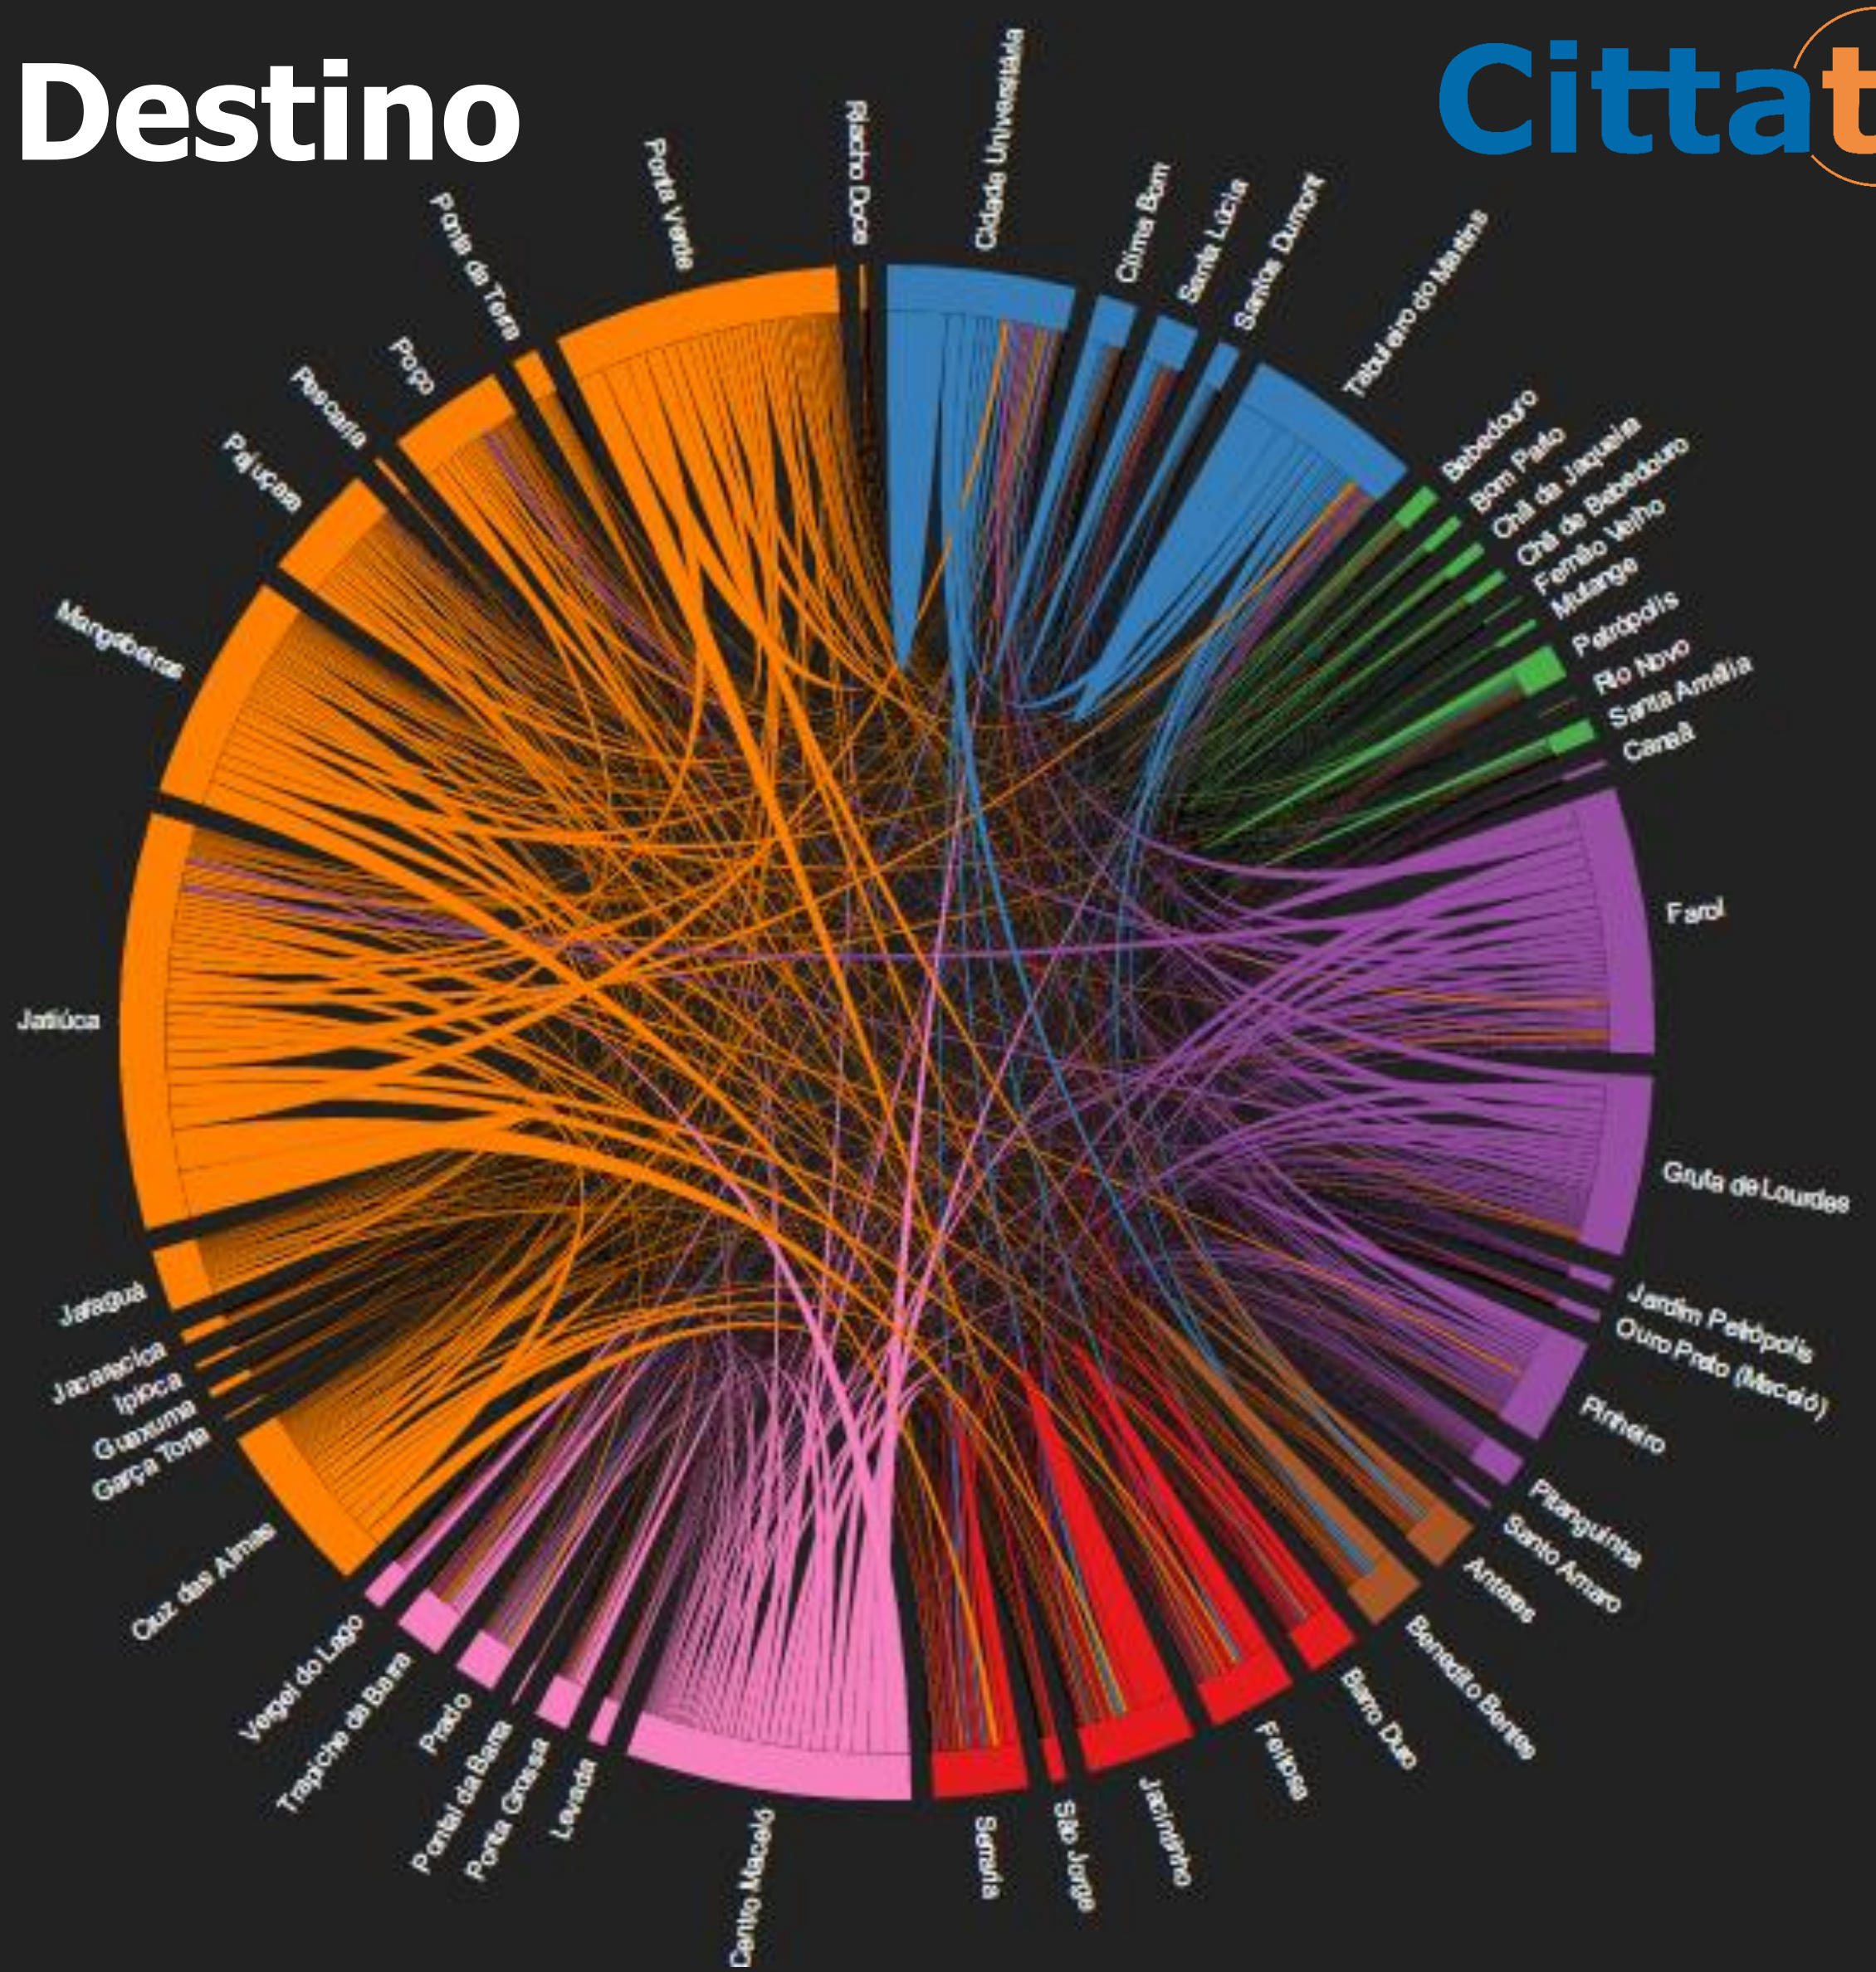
Destino

Cittat

Riacho Doce
Cidade Universitária
Clima Bom
Santa Lúcia
Santos Dumont
Tabuleiro do Martins
Bebedouro
Bom Parto
Chã da Jaqueira
Chã de Bebedouro
Fernão Velho
Mutange
Petrópolis
Rio Novo
Santa Amélia
Canaã
Farol
Gruta de Lourdes
Jardim Petrópolis
Ouro Preto (Maceió)
Pinheiro
Pitanguinha
Santo Amaro
Antares
Benedito Bentes
Barro Duro
Feitosa
Jacintinho
São Jorge
Serraria
Centro Maceió
Levada
Ponta Grossa
Pontal da Barra
Prado
Trapiche da Barra
Vergel do Lago
Cruz das Almas
Garça Torta
Guaxuma
Ipioca
Jacarecica
Jaraguá
Jatiúca
Mangabeiras
Pajuçara
Pescaria
Poço
Ponta da Terra
Ponta Verde